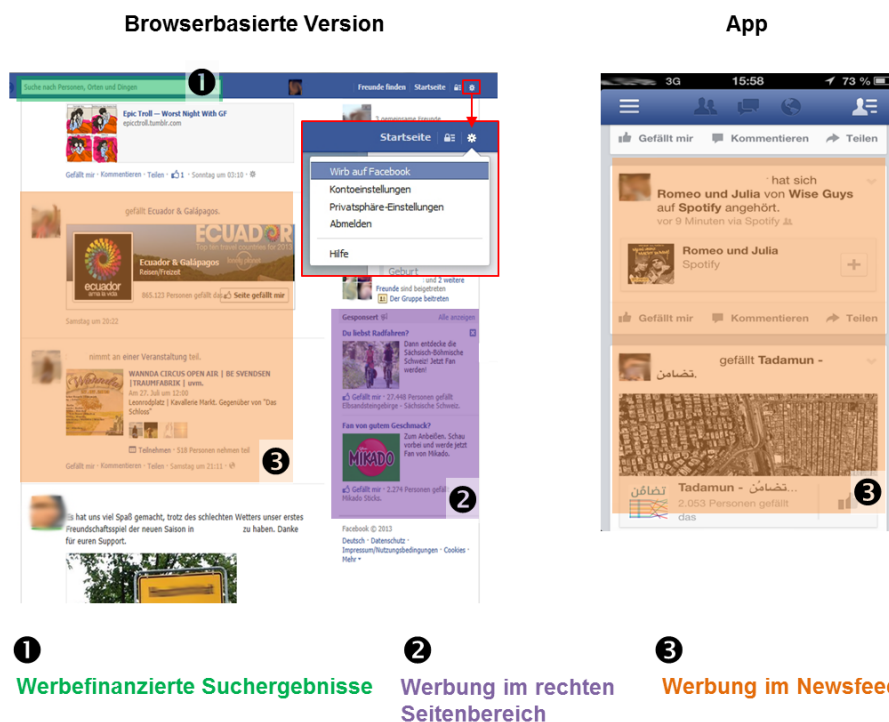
Browserbasierte Version

App

Suche nach Personen, Orten und Dingen

❶

Freunde finden Startseite

Startseite

Wirb auf Facebook
Kontoeinstellungen
Privatsphäre-Einstellungen
Abmelden
Hilfe

Epic Troll — Worst Night With GF
epictroll.tumblr.com

Gefällt mir · Kommentieren · Teilen · 1 · Sonntag um 03:10

gefällt Ecuador & Galápagos.

ECUADOR

Ecuador & Galápagos
Reisen/Freizeit

865.123 Personen gefällt das

Seite gefällt mir

Sonntag um 20:22

nimmt an einer Veranstaltung teil.

WANNDA CIRCUS OPEN AIR | BE SVENDSEN [TRAUMFABRIK | uvm.
Am 27. Juli um 12:00
Leonrodplatz | Kavallerie Markt. Gegenüber von "Das Schloss"

Teilnehmen · 518 Personen nehmen teil

Gefällt mir · Kommentieren · Teilen · Sonntag um 21:11

❸

Geburt

Freunde sind Gruppen beigetreten
Der Gruppe beitreten

Gesponsert

Alle anzeigen

Du liebst Radfahren?

Dann entdecke die Sächsisch-Böhmische Schweiz per Rad. Sei ein Fahrrad-Fan werden!

Gefällt mir · 27.448 Personen gefällt Elbsandsteingebirge - Sächsische Schweiz.

Fan von gutem Geschmack?

Zum Anbeißen. Schau vorbei und werde jetzt Fan von Mikado.

MIKADO

Gefällt mir · 2.274 Personen gefällt Mikado Sticks.

❷

Facebook © 2013
Deutsch · Datenschutz · Impressum/Nutzungsbedingungen · Cookies · Mehr

hat uns viel Spaß gemacht, trotz des schlechten Wetters unser erstes Freundschaftsspiel der neuen Saison in zu haben. Danke für euren Support.

3G 15:58 73 %

Gefällt mir Kommentieren Teilen

hat sich Romeo und Julia von Wise Guys auf Spotify angehört.
vor 9 Minuten via Spotify

Romeo und Julia
Spotify

Gefällt mir Kommentieren Teilen

gefällt Tadamun -
تضامن.

Tadamun - تضامن
2.053 Personen gefällt das

❸

❶
Werbefinanzierte Suchergebnisse

❷
Werbung im rechten Seitenbereich

❸
Werbung im Newsfee